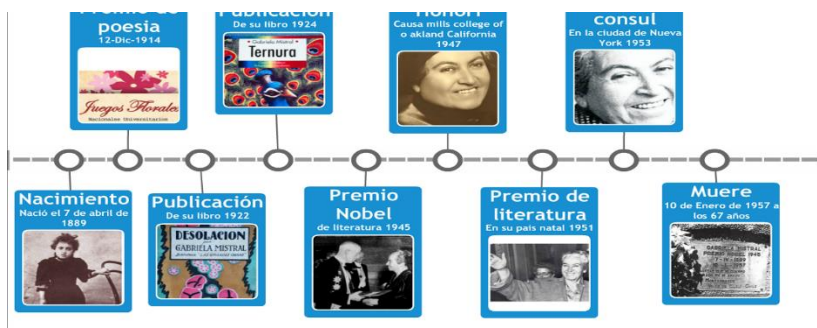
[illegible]
poesia
12-Dic-1914

Juegos Florales
Nacionales Universitarios

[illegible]
De su libro 1924

Gabriela Mistral
Ternura

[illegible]
Causa mills college of o akland California
1947

consul
En la ciudad de Nueva York 1953

Nacimiento
Nació el 7 de abril de 1889

Publicación
De su libro 1922

DESOLACION
GABRIELA MISTRAL

Premio Nobel
de literatura 1945

Premio de literatura
En su pais natal 1951

Muere
10 de Enero de 1957 a los 67 años

GABRIELA MISTRAL
PREMIO NOBEL 1945
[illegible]